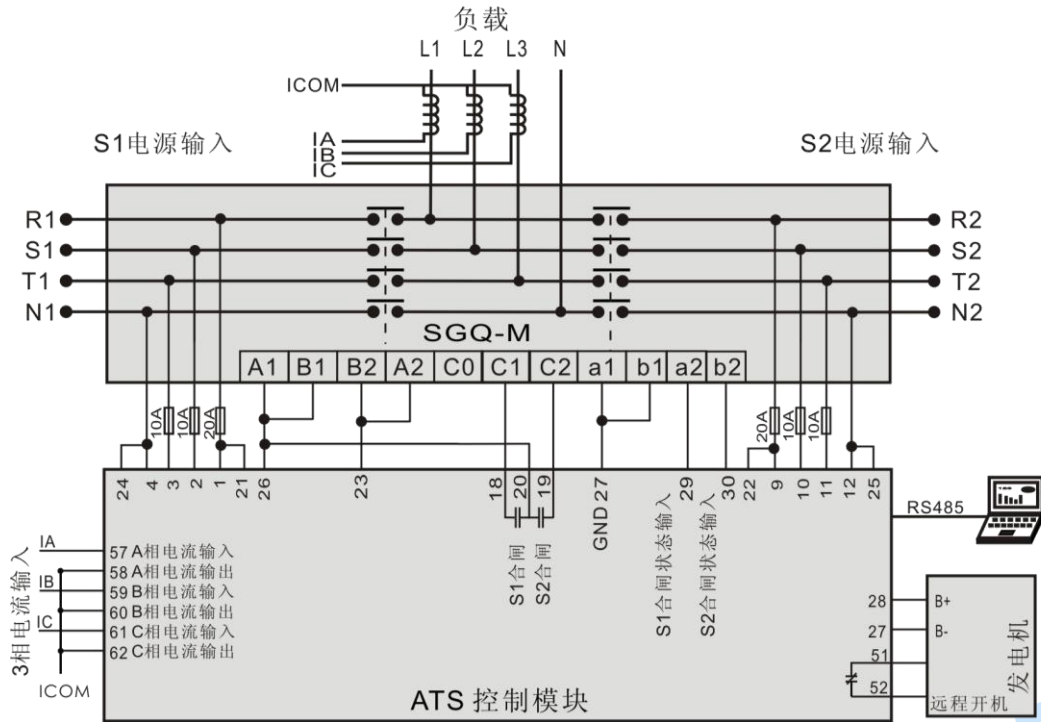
负载
L1 L2 L3 N
ICOM
IA
IB
IC
S1电源输入
S2电源输入
R1
S1
T1
N1
R2
S2
T2
N2
SGQ-M
A1 B1 B2 A2 C0 C1 C2 a1 b1 a2 b2
10A 10A 20A
20A 10A 10A
24 4 3 2 1 21 26 23 18 20 19 GND 27 29 30 22 9 10 11 12 25
S1合闸
S2合闸
S1合闸状态输入
S2合闸状态输入
RS485
3相电流输入
IA
IB
IC
ICOM
57 A相电流输入
58 A相电流输出
59 B相电流输入
60 B相电流输出
61 C相电流输入
62 C相电流输出
28
27
51
52
B+
B-
远程开机
发电机
ATS 控制模块